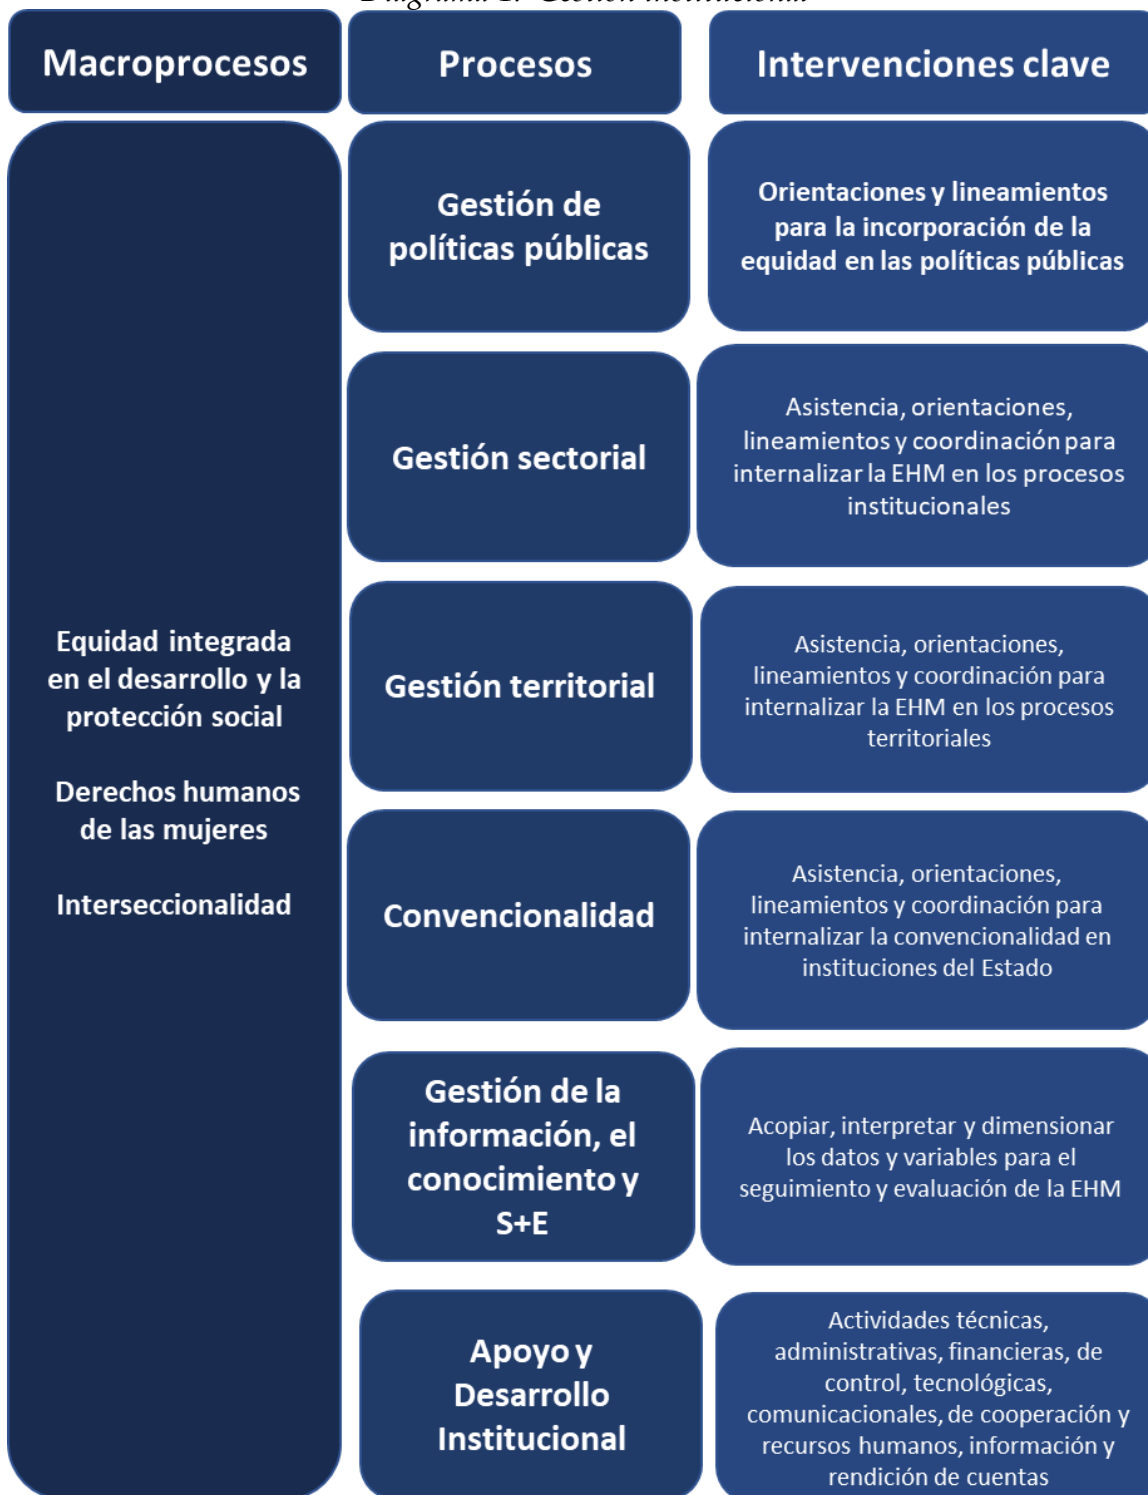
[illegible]

Macroprocesos

Procesos

Intervenciones clave

Equidad integrada en el desarrollo y la protección social

Derechos humanos de las mujeres

Interseccionalidad

Gestión de políticas públicas

Orientaciones y lineamientos para la incorporación de la equidad en las políticas públicas

Gestión sectorial

Asistencia, orientaciones, lineamientos y coordinación para internalizar la EHM en los procesos institucionales

Gestión territorial

Asistencia, orientaciones, lineamientos y coordinación para internalizar la EHM en los procesos territoriales

Convencionalidad

Asistencia, orientaciones, lineamientos y coordinación para internalizar la convencionalidad en instituciones del Estado

Gestión de la información, el conocimiento y S+E

Acopiar, interpretar y dimensionar los datos y variables para el seguimiento y evaluación de la EHM

Apoyo y Desarrollo Institucional

Actividades técnicas, administrativas, financieras, de control, tecnológicas, comunicacionales, de cooperación y recursos humanos, información y rendición de cuentas